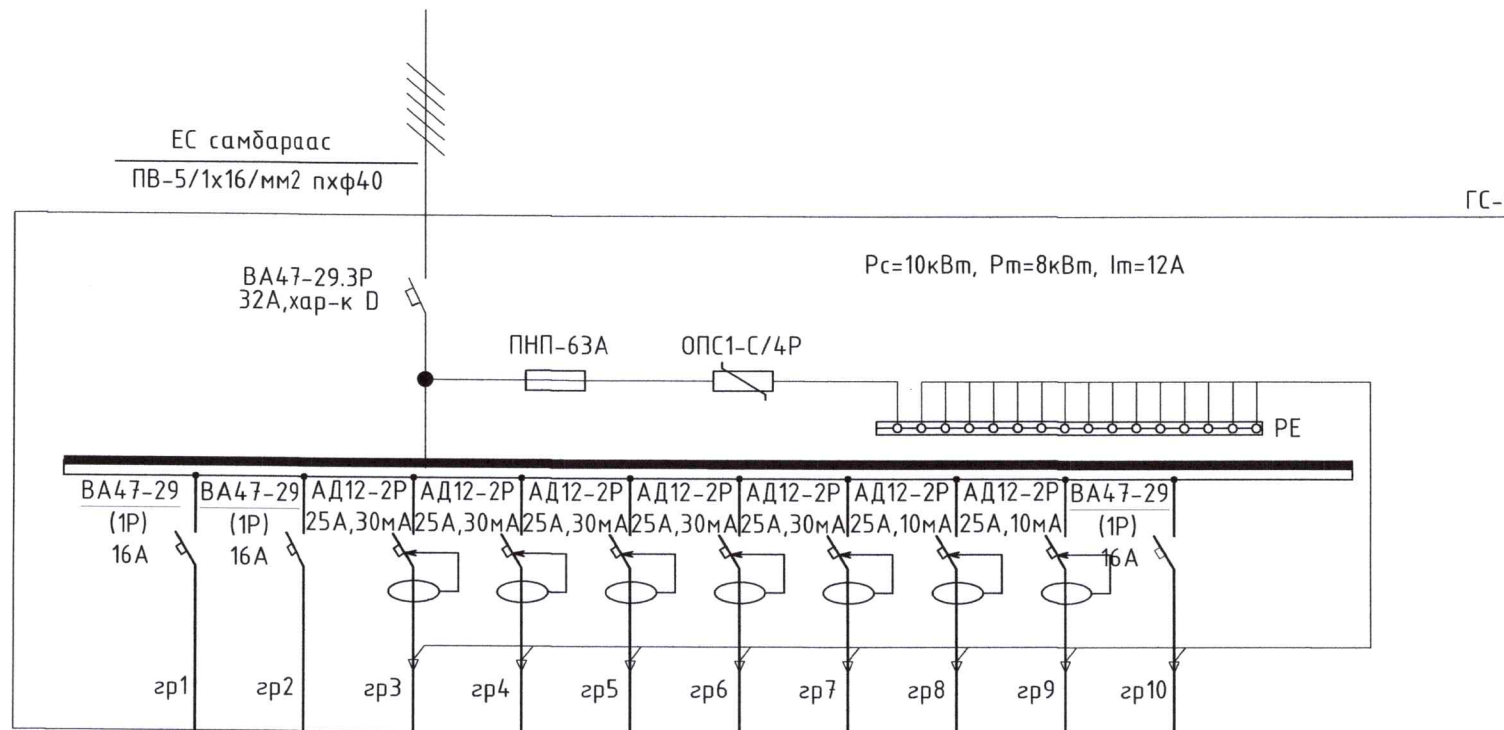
ЕС самбараас

ПВ-5/1х16/мм2 пхф40

ГС-

ВА47-29.3Р
32А,хар-к D

Рс=10кВт, Рm=8кВт, Im=12А

ПНП-63А

ОПС1-С/4Р

РЕ

| ВА47-29 | ВА47-29 | АД12-2Р | АД12-2Р | АД12-2Р | АД12-2Р | АД12-2Р | АД12-2Р | АД12-2Р | ВА47-29 |
|---|---|---|---|---|---|---|---|---|---|
| (1Р) | (1Р) | 25А,30мА | 25А,30мА | 25А,30мА | 25А,30мА | 25А,30мА | 25А,10мА | 25А,10мА | (1Р) |
| 16А | 16А | | | | | | | | 16А |

гр1 гр2 гр3 гр4 гр5 гр6 гр7 гр8 гр9 гр10